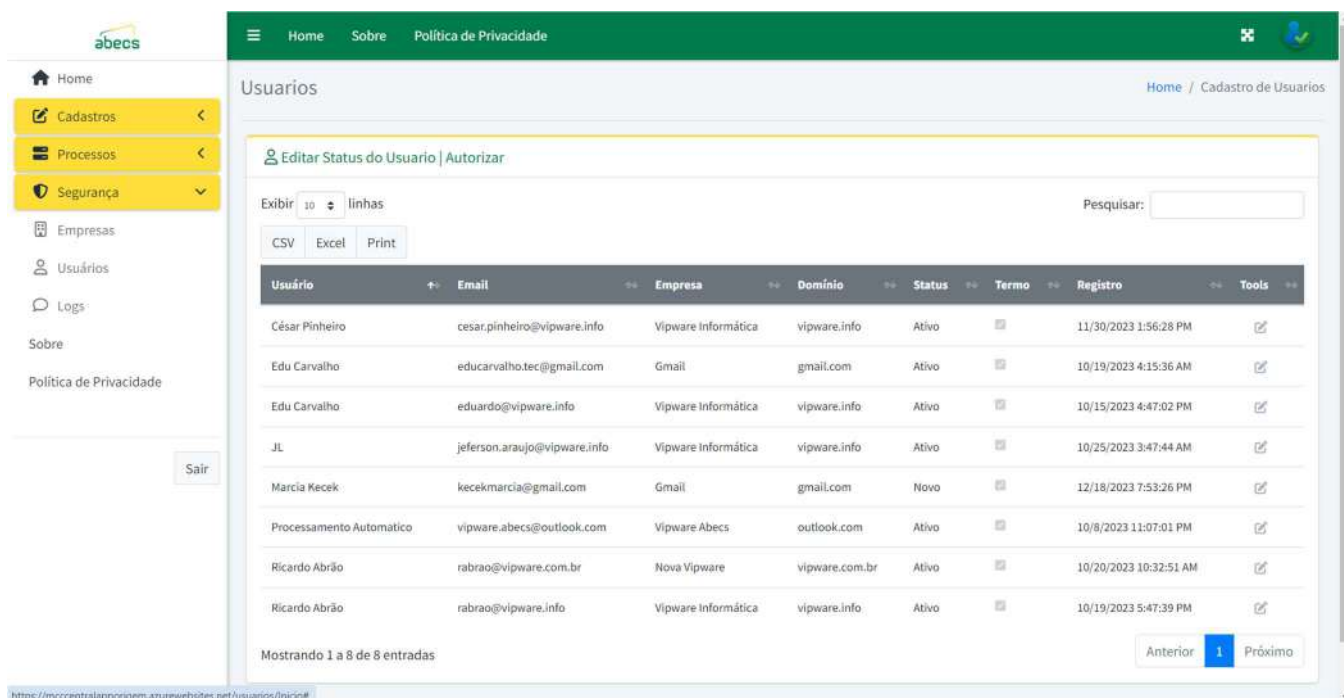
abecs

Home
Cadastros
Processos
Segurança
Empresas
Usuários
Logs
Sobre
Política de Privacidade

Sair

Home Sobre Política de Privacidade

Usuarios

Home / Cadastro de Usuarios

Editar Status do Usuario | Autorizar

Exibir 10 linhas

Pesquisar:

CSV Excel Print

| Usuário | Email | Empresa | Domínio | Status | Termo | Registro | Tools |
|---|---|---|---|---|---|---|---|
| César Pinheiro | cesar.pinheiro@vipware.info | Vipware Informática | vipware.info | Ativo | | 11/30/2023 1:56:28 PM | |
| Edu Carvalho | educarvalho.tec@gmail.com | Gmail | gmail.com | Ativo | | 10/19/2023 4:15:36 AM | |
| Edu Carvalho | eduardo@vipware.info | Vipware Informática | vipware.info | Ativo | | 10/15/2023 4:47:02 PM | |
| JL | jeferson.araujo@vipware.info | Vipware Informática | vipware.info | Ativo | | 10/25/2023 3:47:44 AM | |
| Marcia Kecek | kecekmarcia@gmail.com | Gmail | gmail.com | Novo | | 12/18/2023 7:53:26 PM | |
| Processamento Automatico | vipware.abecs@outlook.com | Vipware Abecs | outlook.com | Ativo | | 10/8/2023 11:07:01 PM | |
| Ricardo Abrão | rabrao@vipware.com.br | Nova Vipware | vipware.com.br | Ativo | | 10/20/2023 10:32:51 AM | |
| Ricardo Abrão | rabrao@vipware.info | Vipware Informática | vipware.info | Ativo | | 10/19/2023 5:47:39 PM | |

Mostrando 1 a 8 de 8 entradas

Anterior 1 Próximo

https://mcccentralapproriem.azurewebsites.net/usuarios/inicio#